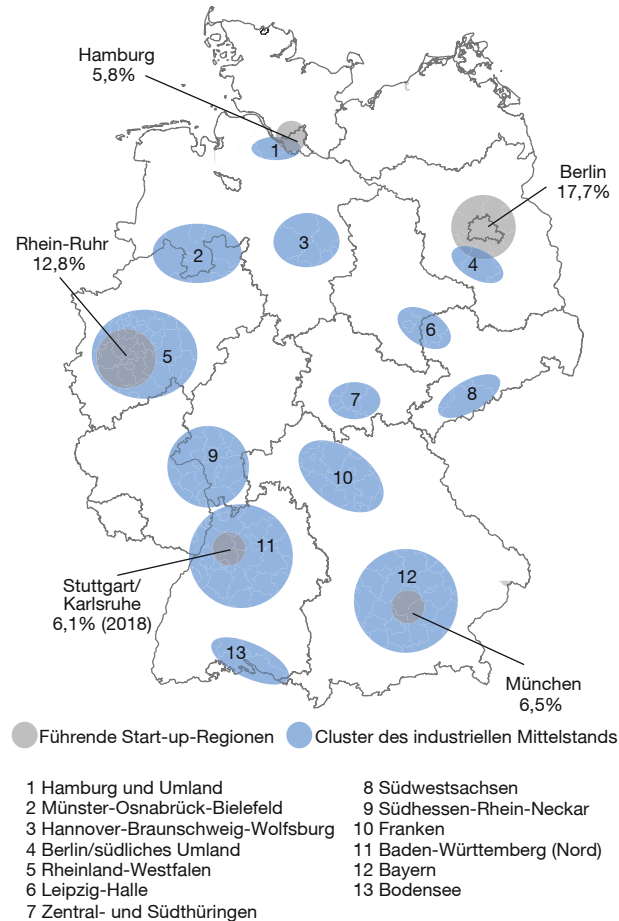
Hamburg
5,8%

1

Berlin
17,7%

Rhein-Ruhr
12,8%

2

3

4

5

6

7

8

9

10

11

Stuttgart/
Karlsruhe
6,1% (2018)

12

13

München
6,5%

Führende Start-up-Regionen
Cluster des industriellen Mittelstands

1 Hamburg und Umland
2 Münster-Osnabrück-Bielefeld
3 Hannover-Braunschweig-Wolfsburg
4 Berlin/südliches Umland
5 Rheinland-Westfalen
6 Leipzig-Halle
7 Zentral- und Südthüringen

8 Südwestsachsen
9 Südhessen-Rhein-Neckar
10 Franken
11 Baden-Württemberg (Nord)
12 Bayern
13 Bodensee